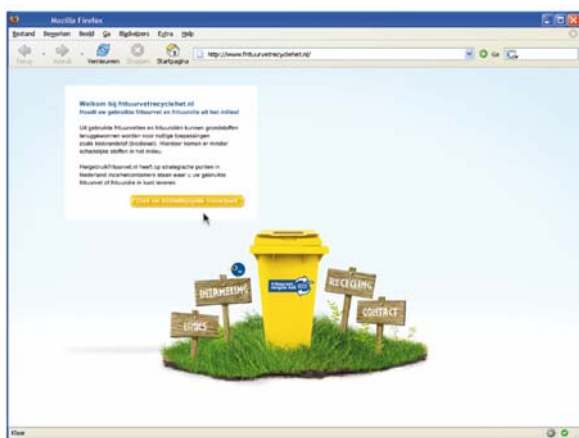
Mozilla Firefox

Bestand Bewerken Beeld Ga Bladwijzers Extra Help

Terug Vooruit Vernieuwen Stoppen Startpagina

http://www.frituurvetrecyclehet.nl/

Ga

Welkom bij frituurvetrecyclehet.nl
Houdt uw gebruikte frituurvet en frituurolie uit het milieu!

Uit gebruikte frituurvetten en frituuroliën kunnen grondstoffen teruggewonnen worden voor nuttige toepassingen zoals biobrandstof (biodiesel). Hierdoor komen er minder schadelijke stoffen in het milieu.

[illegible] heeft op strategische punten in Nederland inzamelcontainers staan waar u uw gebruikte frituurvet of frituurolie in kunt leveren.

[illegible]

INZAMELING

ETIKETS

RECYCLING

CONTACT

Klaar